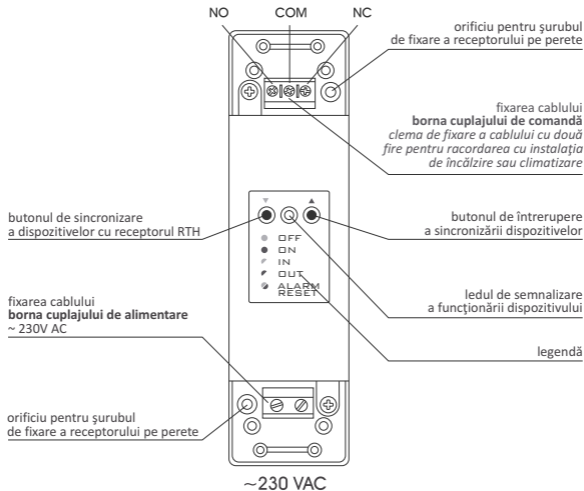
NO
COM
NC

orificiu pentru șurubul de fixare a receptorului pe perete

fixarea cablului
**borna cuplajului de comandă**
*clema de fixare a cablului cu două fire pentru racordarea cu instalația de încălzire sau climatizare*

butonul de sincronizare a dispozitivelor cu receptorul RTH

butonul de întrerupere a sincronizării dispozitivelor

OFF
ON
IN
OUT
ALARM
RESET

ledul de semnalizare a funcționării dispozitivului

fixarea cablului
**borna cuplajului de alimentare**
~ 230V AC

legendă

orificiu pentru șurubul de fixare a receptorului pe perete

~230 VAC